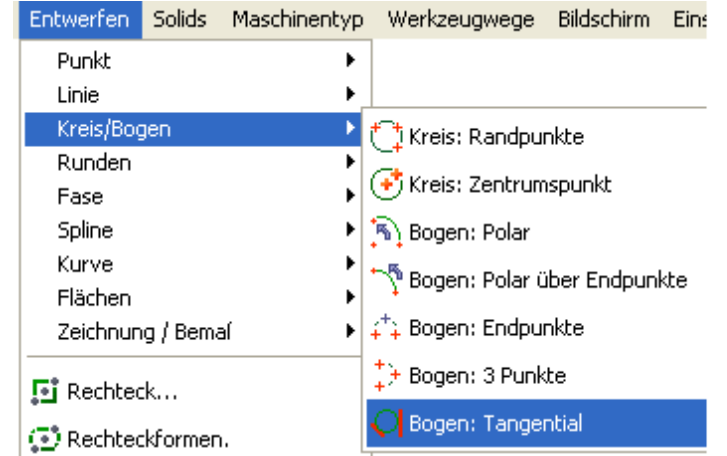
Entwerfen Solids Maschinentyp Werkzeugwege Bildschirm Eins

Punkt
Linie
Kreis/Bogen
Runden
Fase
Spline
Kurve
Flächen
Zeichnung / Bemaſ

Rechteck...
Rechteckformen.

Kreis: Randpunkte
Kreis: Zentrumspunkt
Bogen: Polar
Bogen: Polar über Endpunkte
Bogen: Endpunkte
Bogen: 3 Punkte
Bogen: Tangential